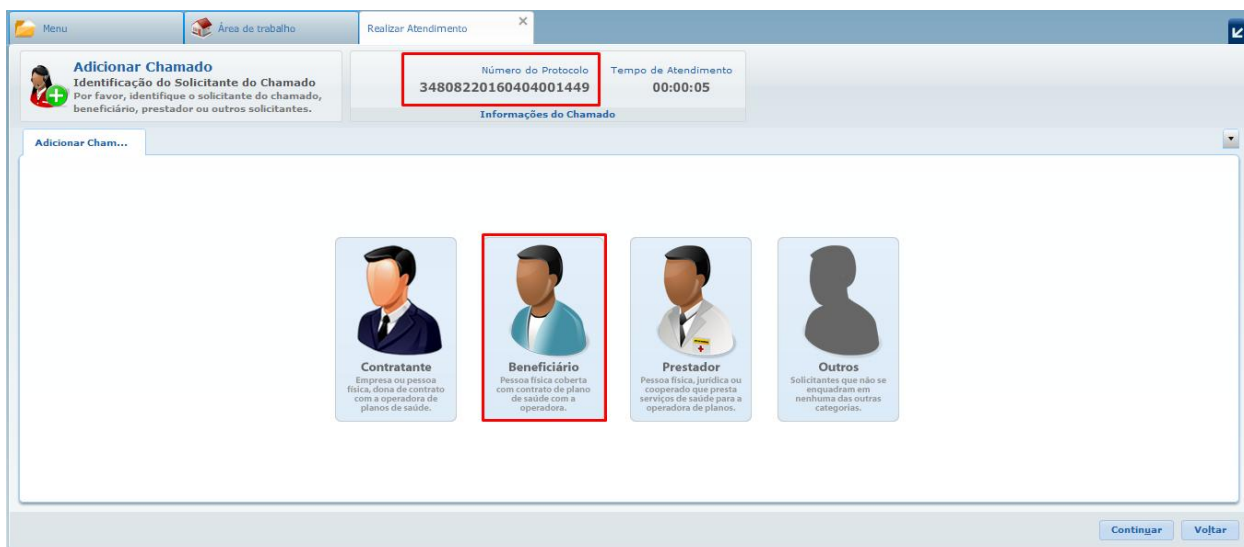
Menu

Área de trabalho

Realizar Atendimento

Adicionar Chamado
Identificação do Solicitante do Chamado
Por favor, identifique o solicitante do chamado, beneficiário, prestador ou outros solicitantes.

Número do Protocolo
34808220160404001449

Tempo de Atendimento
00:00:05

Informações do Chamado

Adicionar Cham...

Contratante
Empresa ou pessoa física, dona de contrato com a operadora de planos de saúde.

Beneficiário
Pessoa física coberta com contrato de plano de saúde com a operadora.

Prestador
Pessoa física, jurídica ou cooperado que presta serviços de saúde para a operadora de planos.

Outros
Solicitantes que não se enquadram em nenhuma das outras categorias.

Continuar

Voltar